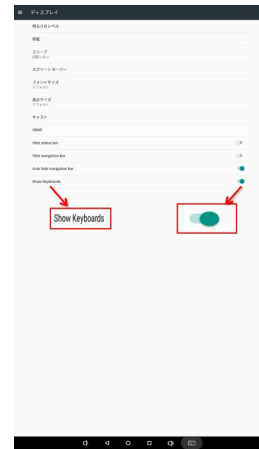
ディスプレイ

明るさのレベル

壁紙

スリープ
変更しない

スクリーンセーバー

フォントサイズ
デフォルト

表示サイズ
デフォルト

キャスト

HDMI

Hide status bar

Hide navigation bar

Auto hide navigation bar

Show Keyboards

Show Keyboards